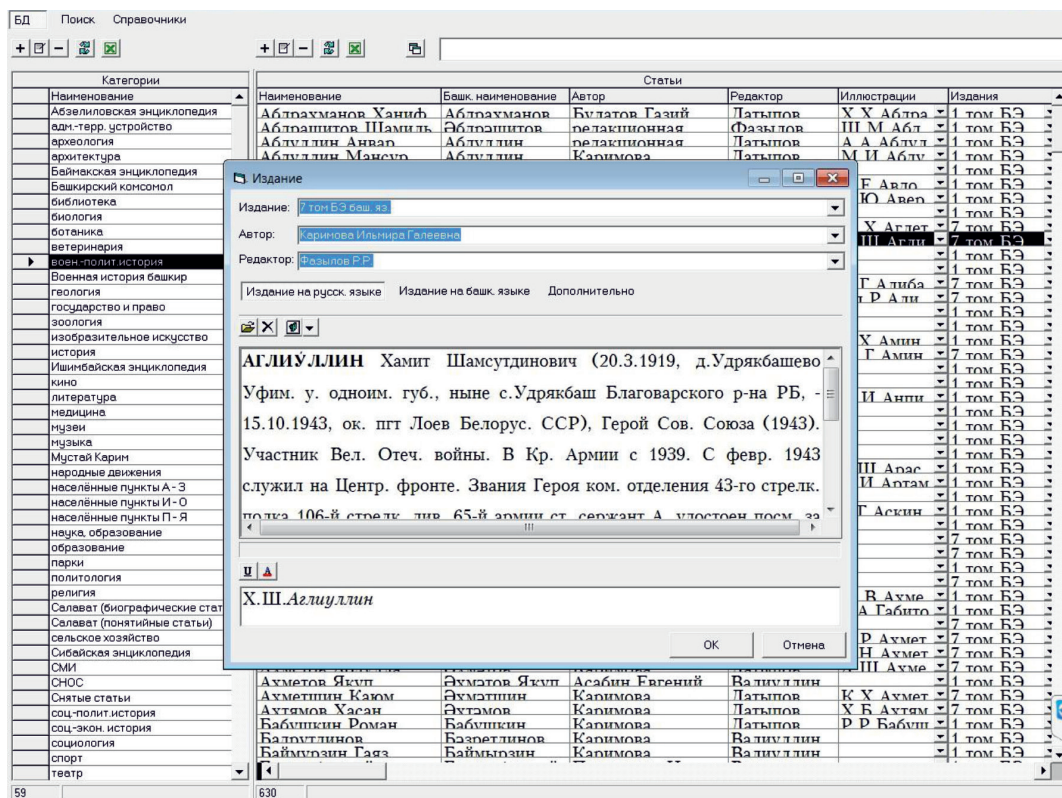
БД Поиск Справочники

Категории

| Наименование |
|---|
| Абзелиловская энциклопедия |
| адм.-терр. устройство |
| археология |
| архитектура |
| Баймакская энциклопедия |
| Башкирский комсомол |
| библиотека |
| биология |
| ботаника |
| ветеринария |
| воен.-полит.история |
| Военная история башкир |
| геология |
| государство и право |
| зоология |
| изобразительное искусство |
| история |
| Ишимбайская энциклопедия |
| кино |
| литература |
| медицина |
| музеи |
| музыка |
| Мустай Карим |
| народные движения |
| населённые пункты А - З |
| населённые пункты И - О |
| населённые пункты П - Я |
| наука, образование |
| образование |
| парки |
| политология |
| религия |
| Салават (биографические стат |
| Салават (понятийные статьи) |
| сельское хозяйство |
| Сибайская энциклопедия |
| СМИ |
| СНОС |
| Снятые статьи |
| соц-полит.история |
| соц-экон. история |
| социология |
| спорт |
| театр |

59

Статьи

| Наименование | Башк. наименование | Автор | Редактор | Иллюстрации | Издания |
|---|---|---|---|---|---|
| Абдрахманов Ханиф | Абдрахманов | Булатов Газий | Латыпов | Х.Х.Абдра | 1 том БЭ |
| Абдрашитов Шамиль | Әбдрашитов | редакционная | Фазылов | Ш.М.Абд | 1 том БЭ |
| Абдуллин Анвар | Абдуллин | редакционная | Латыпов | А.А.Абдул | 1 том БЭ |
| Абдуллин Мансур | Абдуллин | Каримова | Латыпов | М.И.Абду | 1 том БЭ |
| Ахметов Якуп | Әхмәтов Якуп | Асабин Евгений | Валиуллин | | 7 том БЭ |
| Ахметшин Каюм | Әхмәтшин | Каримова | Латыпов | К.Х.Ахмет | 7 том БЭ |
| Ахтямов Хасан | Әхтәмов | Каримова | Латыпов | Х.Б.Ахтям | 7 том БЭ |
| Бабушкин Роман | Бабушкин | Каримова | Латыпов | Р.Р.Бабуш | 1 том БЭ |
| Бадретдинов | Бәзретдинов | Каримова | Валиуллин | | 1 том БЭ |
| Баймурзин Газз | Баймырзин | Каримова | Валиуллин | | 1 том БЭ |

630

Издание

Издание: 7 том БЭ баш. яз.
Автор: Каримова Ильмира Галеевна
Редактор: Фазылов Р.Р.

Издание на русск. языке Издание на башк. языке Дополнительно

АГЛИУЛЛИН Хамит Шамсутдинович (20.3.1919, д.Удрякбашево Уфим. у. одноим. губ., ныне с.Удрякбаш Благоварского р-на РБ, - 15.10.1943, ок. пгт Лоев Белорус. ССР), Герой Сов. Союза (1943). Участник Вел. Отеч. войны. В Кр. Армии с 1939. С февр. 1943 служил на Центр. фронте. Звания Героя ком. отделения 43-го стрелк. полка 106-й стрелк. див. 65-й армии ст. сержант А. удостоен посм. за

Х.Ш.Аглиуллин

ОК Отмена